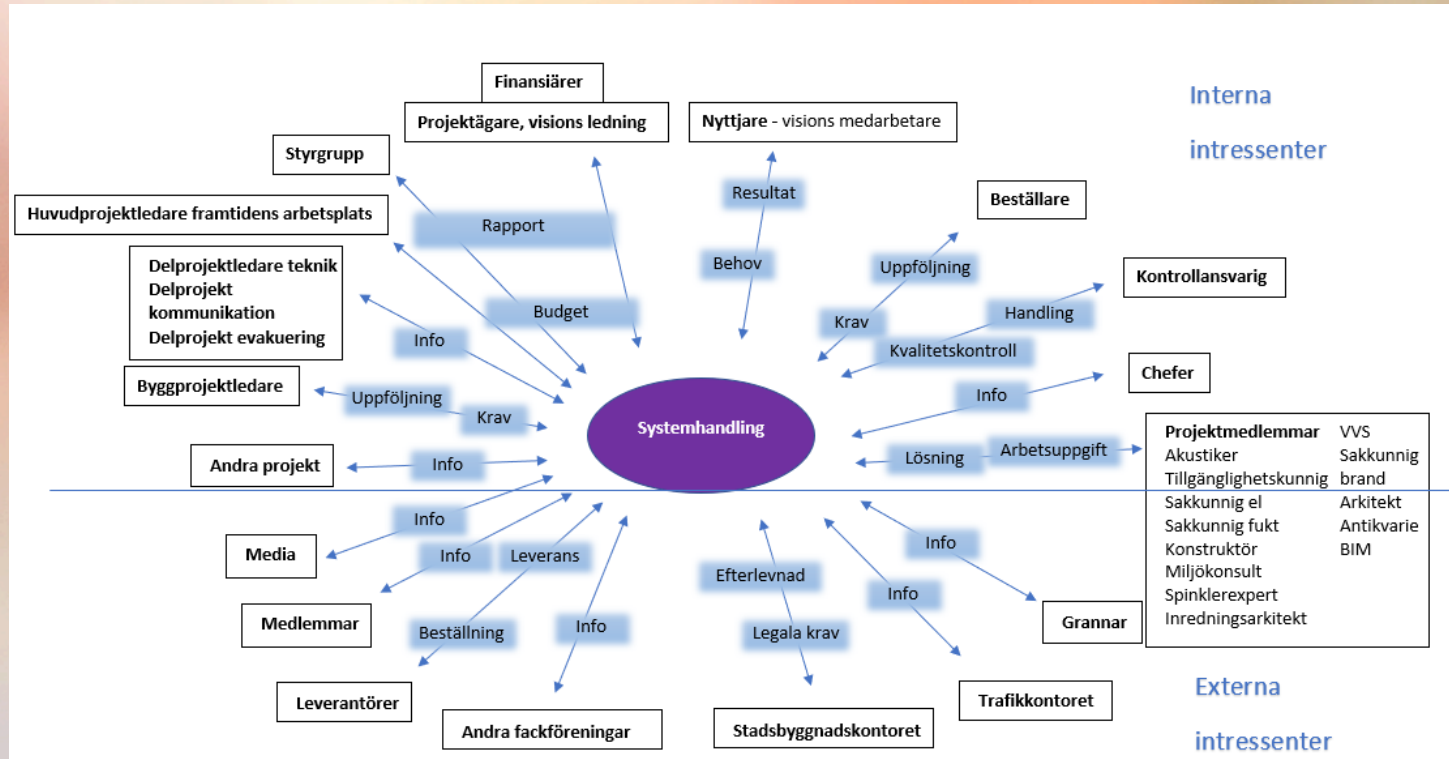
Finansiärer

Projektägare, visions ledning

Nyttjare - visions medarbetare

Interna intressenter

Styrgrupp

Huvudprojektledare framtidens arbetsplats

Rapport

Resultat

Beställare

Behov

Uppföljning

Kontrollansvarig

Delprojektledare teknik
Delprojekt kommunikation
Delprojekt evakuering

Budget

Krav

Handling

Info

Kvalitetskontroll

Byggprojektledare

Uppföljning

Info

Chefer

Krav

Systemhandling

Andra projekt

Info

Lösning

Arbetsuppgift

| Projektmedlemmar | VVS |
|---|---|
| Akustiker | Sakkunnig brand |
| Tillgänglighetskunnig | |
| Sakkunnig el | Arkitekt |
| Sakkunnig fukt | Antikvarie |
| Konstruktör | BIM |
| Miljökonsult | |
| Spinklerexpert | |
| Inredningsarkitekt | |

Info

Media

Info

Leverans

Info

Efterlevnad

Info

Medlemmar

Beställning

Info

Legala krav

Grannar

Leverantörer

Andra fackföreningar

Stadsbyggnadskontoret

Trafikkontoret

Externa intressenter